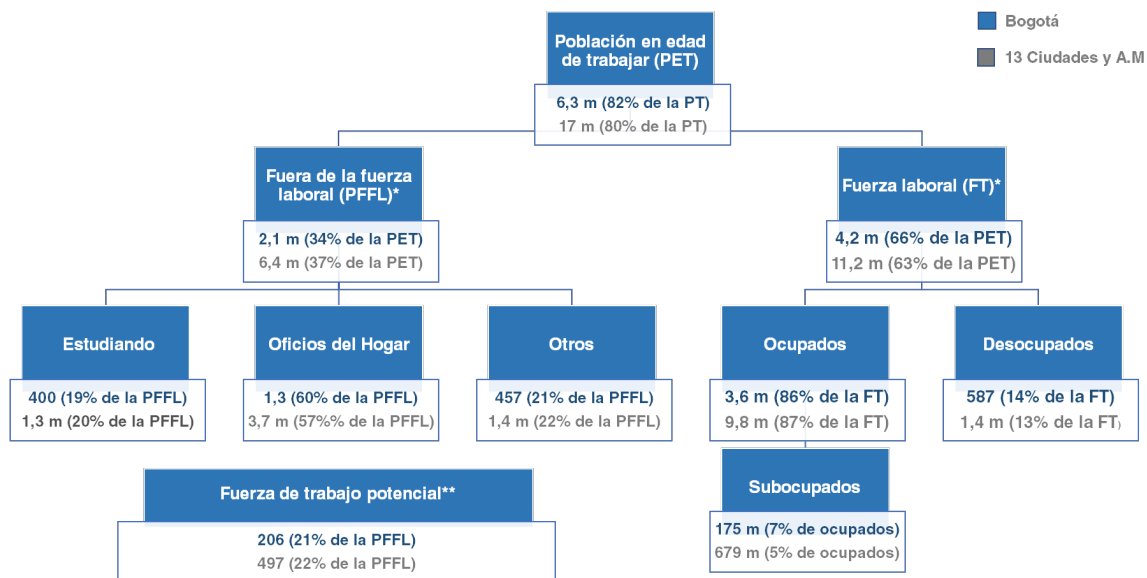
Bogotá

13 Ciudades y A.M

Población en edad de trabajar (PET)

6,3 m (82% de la PT)
17 m (80% de la PT)

Fuera de la fuerza laboral (PFFL)*

2,1 m (34% de la PET)
6,4 m (37% de la PET)

Fuerza laboral (FT)*

4,2 m (66% de la PET)
11,2 m (63% de la PET)

Estudiando

400 (19% de la PFFL)
1,3 m (20% de la PFFL)

Oficios del Hogar

1,3 (60% de la PFFL)
3,7 m (57%% de la PFFL)

Otros

457 (21% de la PFFL)
1,4 m (22% de la PFFL)

Ocupados

3,6 m (86% de la FT)
9,8 m (87% de la FT)

Desocupados

587 (14% de la FT)
1,4 m (13% de la FT)

Fuerza de trabajo potencial**

206 (21% de la PFFL)
497 (22% de la PFFL)

Subocupados

175 m (7% de ocupados)
679 m (5% de ocupados)